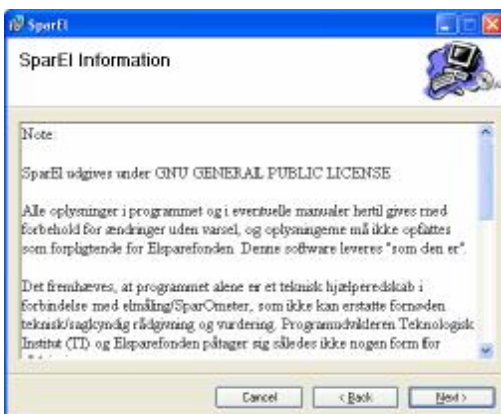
SparEl

SparEl Information

Note:

SparEl udgives under GNU GENERAL PUBLIC LICENSE

Alle oplysninger i programmet og i eventuelle manualer hertil gives med forbehold for ændringer uden varsel, og oplysningerne må ikke opfattes som forpligtende for Elsparefonden. Denne software leveres "som den er".

Det fremhæves, at programmet alene er et teknisk hjælperedskab i forbindelse med elmåling/SparOmeter, som ikke kan erstatte fornøden teknisk/sagkyndig rådgivning og vurdering. Programudvikleren Teknologisk Institut (TI) og Elsparefonden påtager sig således ikke nogen form for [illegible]

Cancel
< Back
Next >